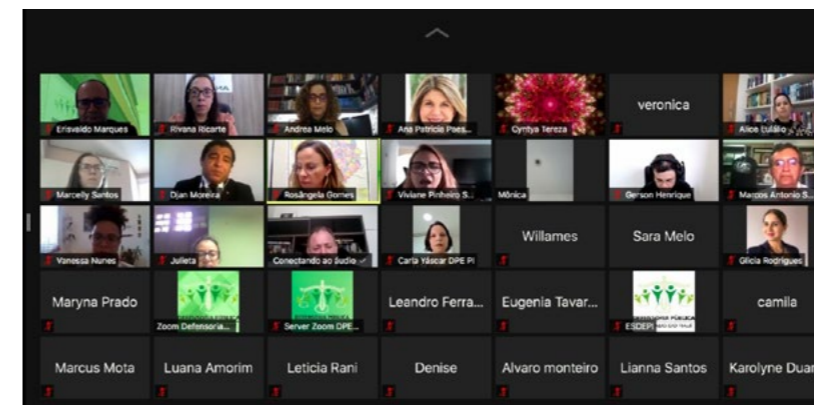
Erisvaldo Marques
Rivana Ricarte
Andrea Melo
Ana Patrícia Paes...
Cyntya Tereza
veronica
Alice Eulálio
Marcelly Santos
Djan Moreira
Rosângela Gomes
Viviane Pinheiro S...
Mônica
Gerson Henrique
Marcos Antonio S...
Vanessa Nunes
Julieta
Conectando ao áudio
Carla Yáscar DPE PI
Willames
Sara Melo
Glicia Rodrigues
Maryna Prado
Zoom Defensoria...
Server Zoom DPE...
Leandro Ferra...
Eugenia Tavar...
ESDEPI
camila
Marcus Mota
Luana Amorim
Leticia Rani
Denise
Alvaro monteiro
Lianna Santos
Karolyne Duar